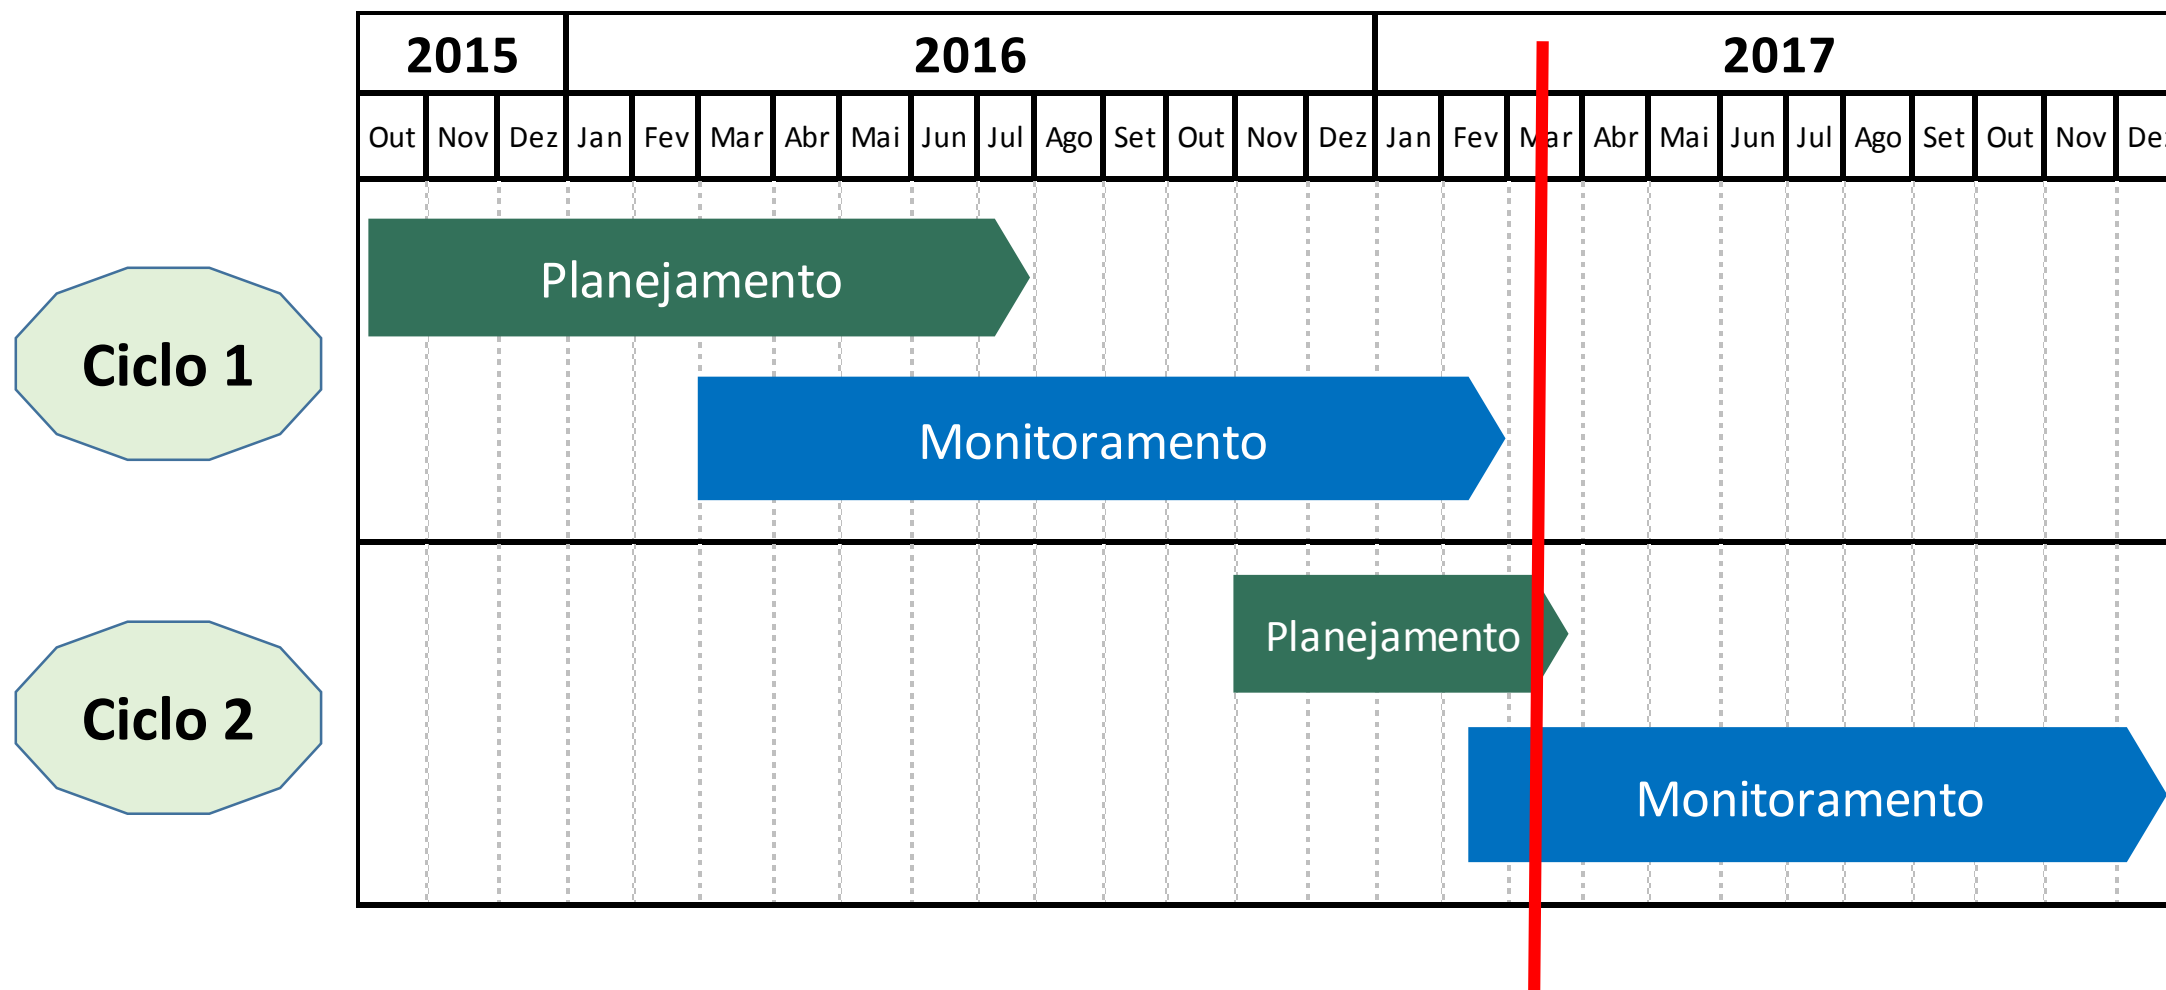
| 2015 | | | 2016 | | | | | | | | | | | | 2017 | | | | | | | | | | | |
|---|---|---|---|---|---|---|---|---|---|---|---|---|---|---|---|---|---|---|---|---|---|---|---|---|---|---|
| Out | Nov | Dez | Jan | Fev | Mar | Abr | Mai | Jun | Jul | Ago | Set | Out | Nov | Dez | Jan | Fev | Mar | Abr | Mai | Jun | Jul | Ago | Set | Out | Nov | De |

Ciclo 1

Planejamento

Monitoramento

Ciclo 2

Planejamento

Monitoramento